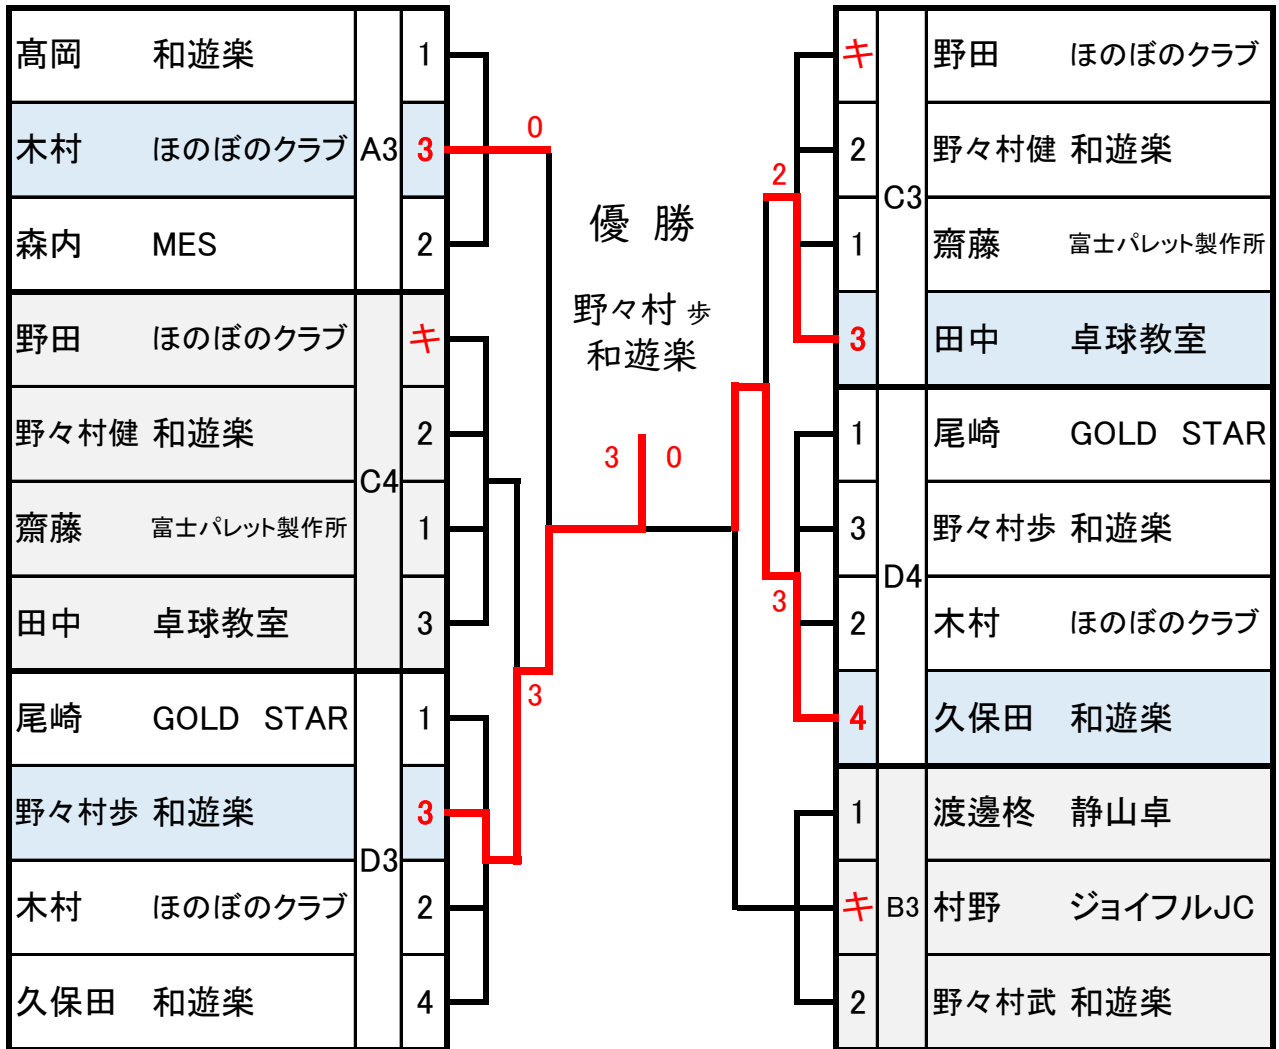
| 髙岡 | 和遊楽 | A3 | 1 |
|---|---|---|---|
| 木村 | ほのぼのクラブ | | 3 |
| 森内 | MES | | 2 |
| 野田 | ほのぼのクラブ | C4 | キ |
| 野々村健 | 和遊楽 | | 2 |
| 齋藤 | 富士パレット製作所 | | 1 |
| 田中 | 卓球教室 | | 3 |
| 尾崎 | GOLD STAR | D3 | 1 |
| 野々村歩 | 和遊楽 | | 3 |
| 木村 | ほのぼのクラブ | | 2 |
| 久保田 | 和遊楽 | | 4 |

0

優 勝

野々村 歩
和遊楽

3 0

3

2

3

| キ | C3 | 野田 | ほのぼのクラブ |
|---|---|---|---|
| 2 | | 野々村健 | 和遊楽 |
| 1 | | 齋藤 | 富士パレット製作所 |
| 3 | | 田中 | 卓球教室 |
| 1 | D4 | 尾崎 | GOLD STAR |
| 3 | | 野々村歩 | 和遊楽 |
| 2 | | 木村 | ほのぼのクラブ |
| 4 | | 久保田 | 和遊楽 |
| 1 | B3 | 渡邊柊 | 静山卓 |
| キ | | 村野 | ジョイフルJC |
| 2 | | 野々村武 | 和遊楽 |